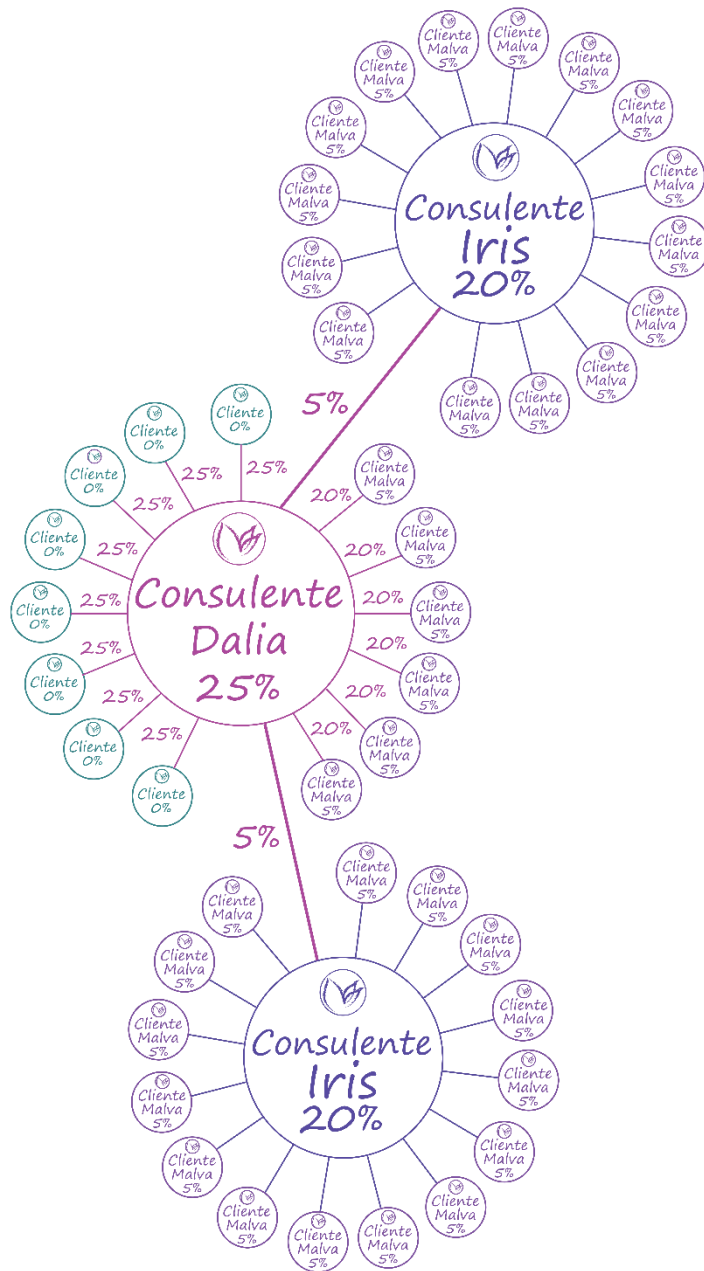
Cliente Malva 5%
Cliente Malva 5%
Cliente Malva 5%
Cliente Malva 5%
Cliente Malva 5%
Cliente Malva 5%
Cliente Malva 5%
Cliente Malva 5%
Cliente Malva 5%
Cliente Malva 5%
Cliente Malva 5%
Cliente Malva 5%
Cliente Malva 5%
Cliente Malva 5%
Cliente Malva 5%

Consulente Iris 20%

5%

Cliente 0%
Cliente 0%
Cliente 0%
Cliente 0%
Cliente 0%
Cliente 0%
Cliente 0%
Cliente 0%
25%
25%
25%
25%
25%
25%
25%
25%

Cliente Malva 5%
Cliente Malva 5%
Cliente Malva 5%
Cliente Malva 5%
Cliente Malva 5%
Cliente Malva 5%
20%
20%
20%
20%
20%
20%

Consulente Dalia 25%

5%

Cliente Malva 5%
Cliente Malva 5%
Cliente Malva 5%
Cliente Malva 5%
Cliente Malva 5%
Cliente Malva 5%
Cliente Malva 5%
Cliente Malva 5%
Cliente Malva 5%
Cliente Malva 5%
Cliente Malva 5%
Cliente Malva 5%
Cliente Malva 5%
Cliente Malva 5%
Cliente Malva 5%

Consulente Iris 20%